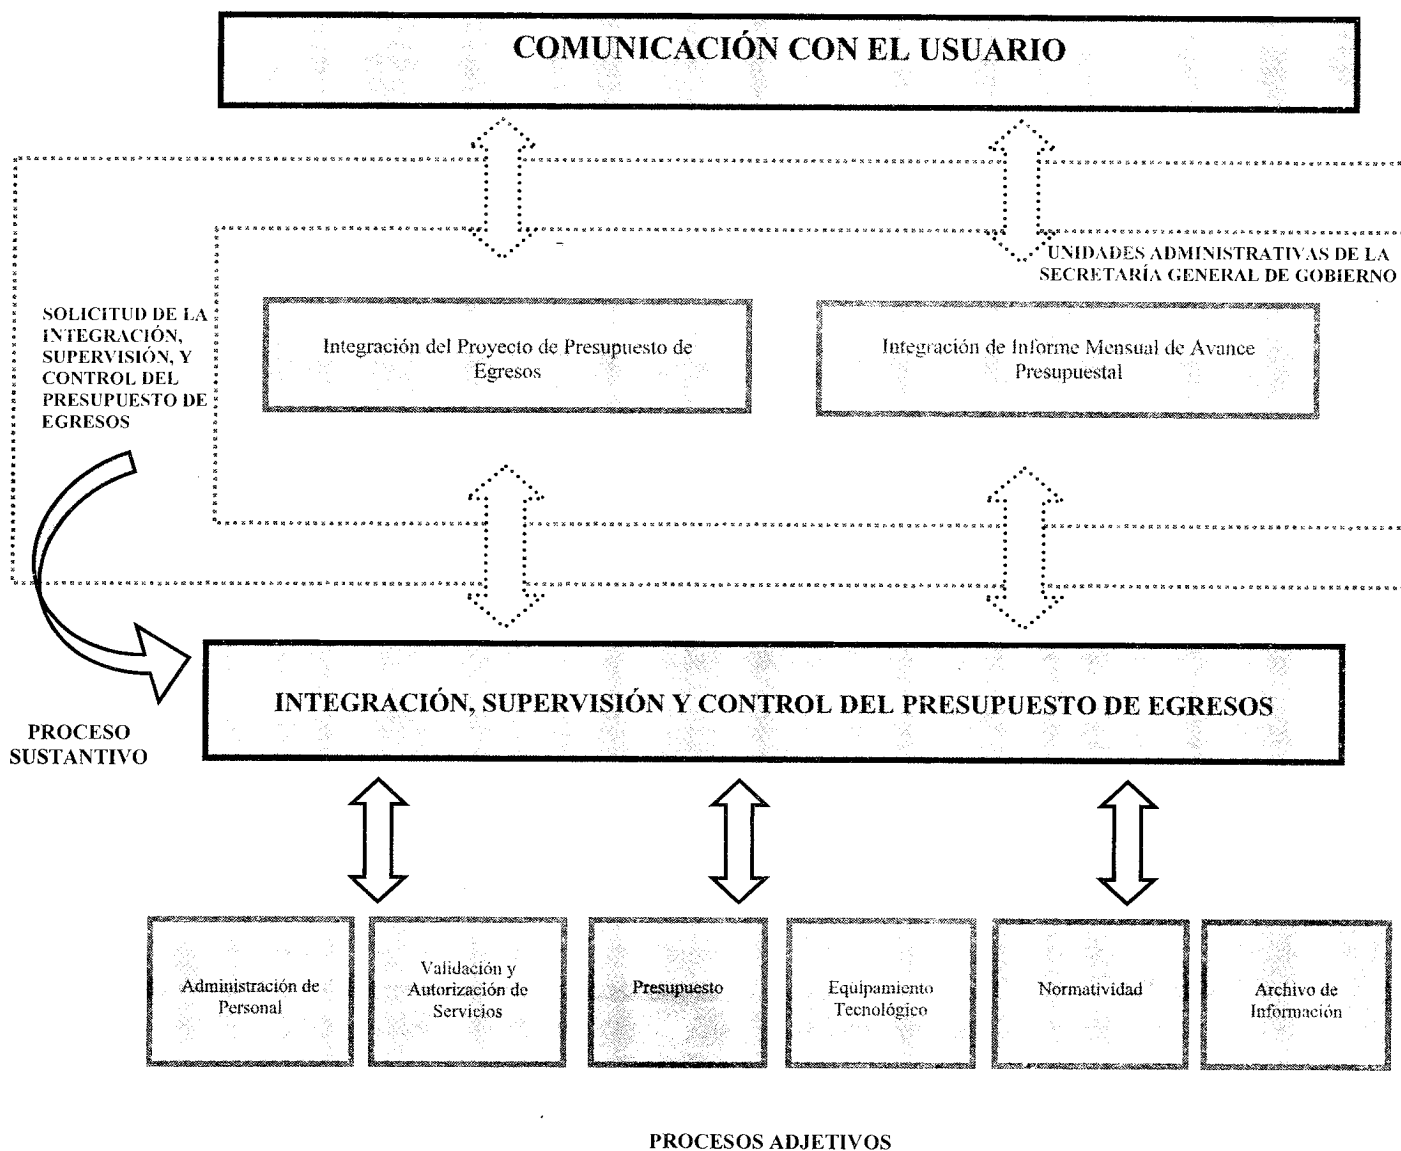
COMUNICACIÓN CON EL USUARIO

UNIDADES ADMINISTRATIVAS DE LA SECRETARÍA GENERAL DE GOBIERNO

SOLICITUD DE LA INTEGRACIÓN, SUPERVISIÓN, Y CONTROL DEL PRESUPUESTO DE EGRESOS

Integración del Proyecto de Presupuesto de Egresos

Integración de Informe Mensual de Avance Presupuestal

INTEGRACIÓN, SUPERVISIÓN Y CONTROL DEL PRESUPUESTO DE EGRESOS

PROCESO SUSTANTIVO

Administración de Personal

Validación y Autorización de Servicios

Presupuesto

Equipamiento Tecnológico

Normatividad

Archivo de Información

PROCESOS ADJETIVOS